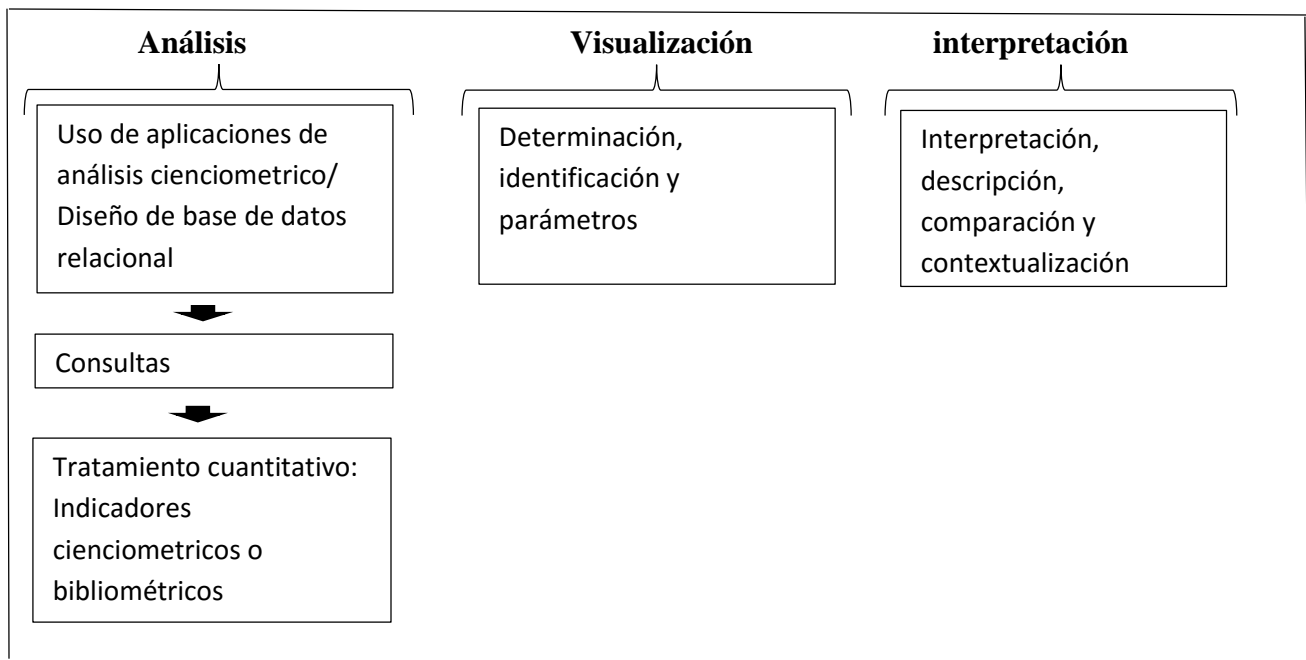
Análisis

Uso de aplicaciones de análisis cienciometrico/ Diseño de base de datos relacional

Consultas

Tratamiento cuantitativo: Indicadores cienciometricos o bibliométricos

Visualización

Determinación, identificación y parámetros

interpretación

Interpretación, descripción, comparación y contextualización